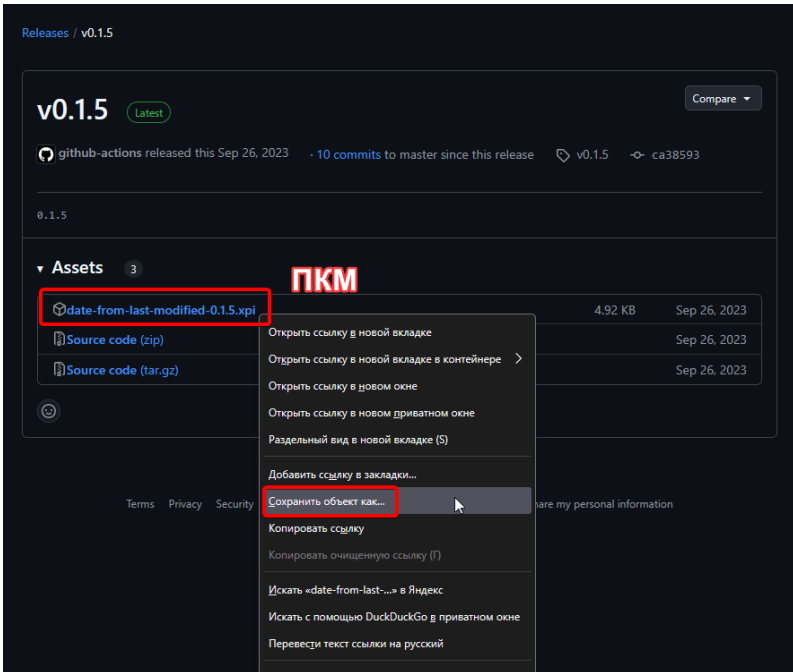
Releases / v0.1.5

v0.1.5 Latest

Compare

github-actions released this Sep 26, 2023 · 10 commits to master since this release v0.1.5 ca38593

0.1.5

Assets 3

ПКМ

date-from-last-modified-0.1.5.xpi 4.92 KB Sep 26, 2023

Source code (zip) Sep 26, 2023

Source code (tar.gz) Sep 26, 2023

Открыть ссылку в новой вкладке
Открыть ссылку в новой вкладке в контейнере
Открыть ссылку в новом окне
Открыть ссылку в новом приватном окне
Раздельный вид в новой вкладке (S)
Добавить ссылку в закладки...
Сохранить объект как...
Копировать ссылку
Копировать очищенную ссылку (Г)
Искать «date-from-last-...» в Яндекс
Искать с помощью DuckDuckGo в приватном окне
Перевести текст ссылки на русский

Terms Privacy Security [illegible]hare my personal information